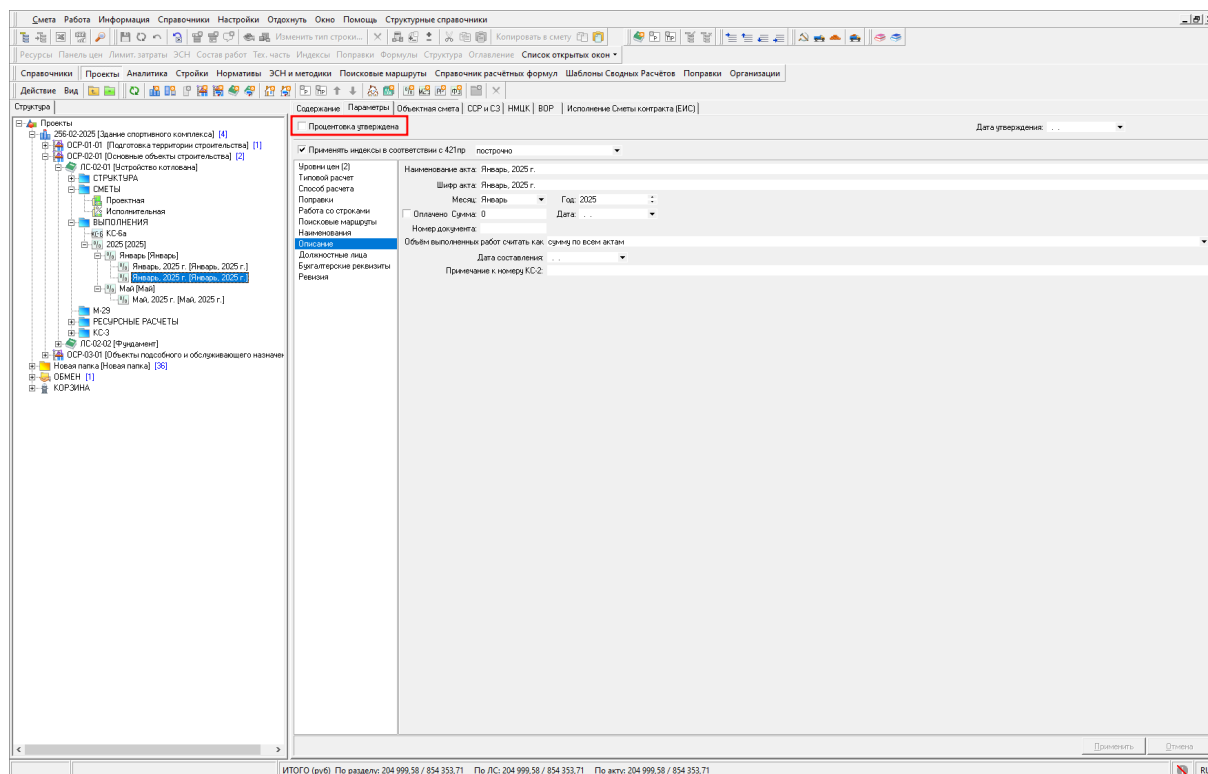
Смета Работа Информация Справочники Настройки Отдохнуть Окно Помощь Структурные справочники

Изменить тип строки... Копировать в смету

Ресурсы Панель цен Лимит. затраты ЭСН Состав работ Тех. часть Индексы Поправки Формулы Структура Оглавление Список открытых окон

Справочники Проекты Аналитика Стройки Нормативы ЭСН и методики Поисковые маршруты Справочник расчётных формул Шаблоны Сводных Расчётов Поправки Организации

Действие Вид

Структура

Проекты
256-02-2025 [Здание спортивного комплекса] [4]
ОСР-01-01 [Подготовка территории строительства] [1]
ОСР-02-01 [Основные объекты строительства] [2]
ЛС-02-01 [Устройство котлована]
СТРУКТУРА
СМЕТЫ
Проектная
Исполнительная
ВЫПОЛНЕНИЯ
КС-6а
2025 [2025]
Январь [Январь]
Январь, 2025 г. [Январь, 2025 г.]
Январь, 2025 г. [Январь, 2025 г.]
Май [Май]
Май, 2025 г. [Май, 2025 г.]
М-29
РЕСУРСНЫЕ РАСЧЕТЫ
КС-3
ЛС-02-02 [Фундамент]
ОСР-03-01 [Объекты подсобного и обслуживающего назначен
Новая папка [Новая папка] [36]
ОБМЕН [1]
КОРЗИНА

Содержание Параметры Объектная смета ССР и СЗ НМЦК ВОР Исполнение Сметы контракта (ЕИС)

Процентовка утверждена

Дата утверждения: . .

Применять индексы в соответствии с 421пр построчно

Уровни цен (2)
Типовой расчет
Способ расчета
Поправки
Работа со строками
Поисковые маршруты
Наименования
Описание
Должностные лица
Бухгалтерские реквизиты
Ревизия

Наименование акта: Январь, 2025 г.
Шифр акта: Январь, 2025 г.
Месяц: Январь Год: 2025
Оплачено Сумма: 0 Дата: . .
Номер документа:
Объём выполненных работ считать как: сумму по всем актам
Дата составления: . .
Примечание к номеру КС-2:

Применить Отмена

ИТОГО (руб) По разделу: 204 999,58 / 854 353,71 По ЛС: 204 999,58 / 854 353,71 По акту: 204 999,58 / 854 353,71